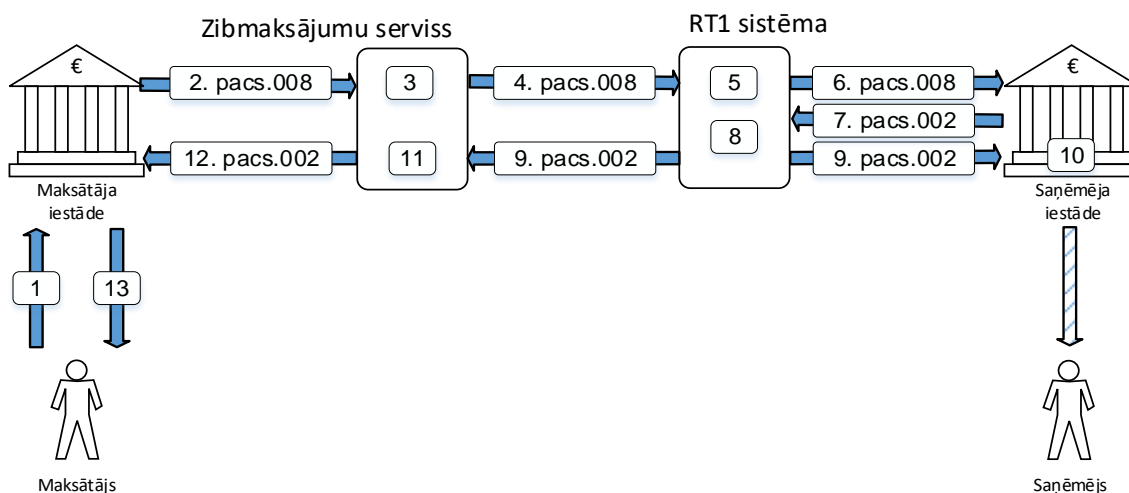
Zibmaksājumu serviss

RT1 sistēma

€

2. pacs.008

3

4. pacs.008

5

6. pacs.008

€

7. pacs.002

8

12. pacs.002

11

9. pacs.002

9. pacs.002

10

Maksātāja iestāde

Saņēmēja iestāde

1

13

Maksātājs

Saņēmējs